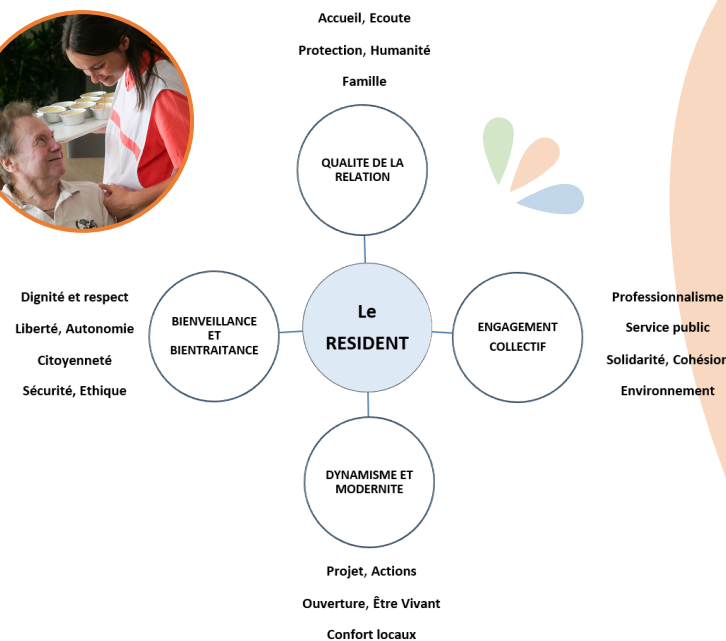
Accueil, Ecoute

Protection, Humanité

Famille

QUALITE DE LA RELATION

Dignité et respect

Liberté, Autonomie

Citoyenneté

Sécurité, Ethique

BIENVEILLANCE ET BIENTRAITANCE

Le RESIDENT

ENGAGEMENT COLLECTIF

Professionnalisme

Service public

Solidarité, Cohésion

Environnement

DYNAMISME ET MODERNITE

Projet, Actions

Ouverture, Être Vivant

Confort locaux